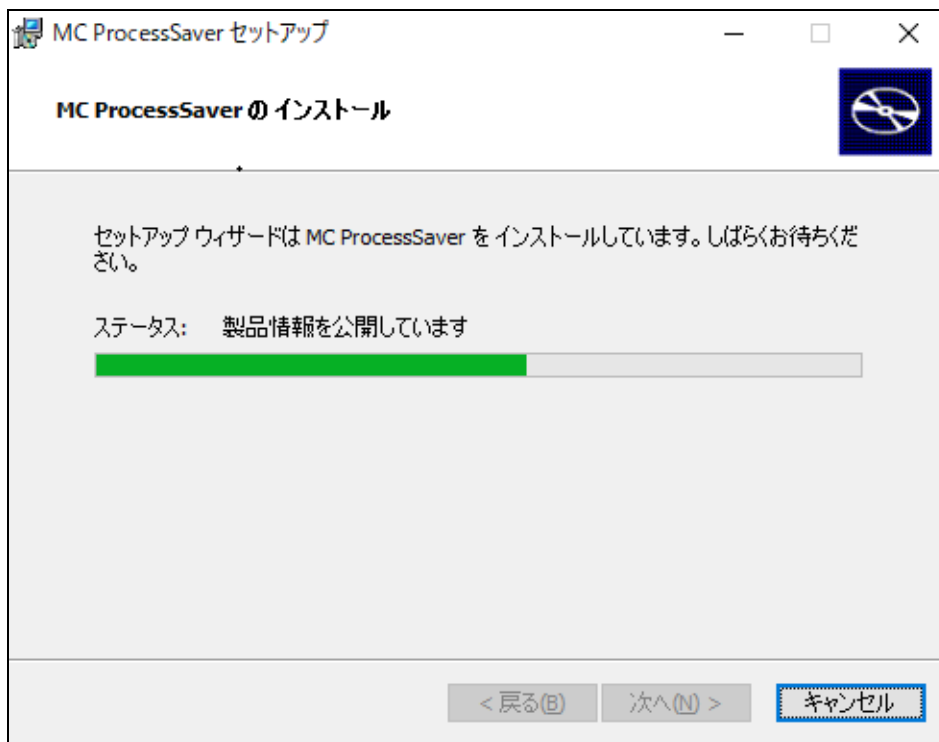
MC ProcessSaver セットアップ

MC ProcessSaver の インストール

セットアップ ウィザードは MC ProcessSaver を インストールしています。しばらくお待ちください。

ステータス: 製品情報を公開しています

< 戻る(B) 次へ(N) > キャンセル